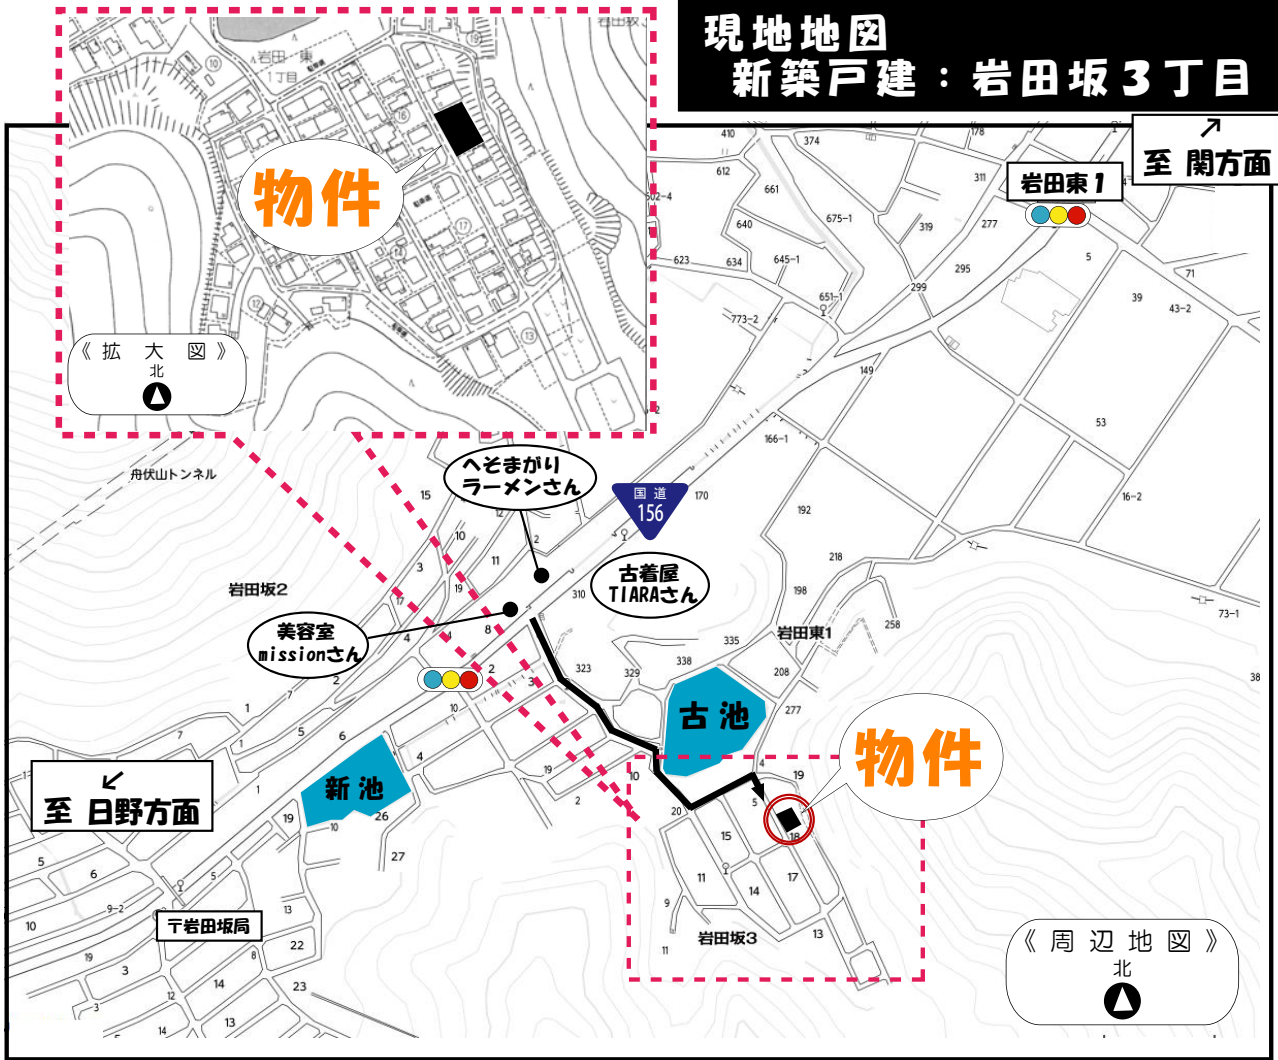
現地地図
新築戸建：岩田坂３丁目

↗
至 関方面

岩田東１

物件

《 拡 大 図 》
北

岩田東
1丁目

舟伏山トンネル

へそまがり
ラーメンさん

国道
156

古着屋
TIARAさん

美容室
missionさん

岩田坂2

岩田東1

古 池

新 池

物件

↙
至 日野方面

〒岩田坂局

岩田坂3

《 周 辺 地 図 》
北

410 374 612 661 675-1 311 277 319 640 295 5 71 623 634 645-1 651-1 299 39 43-2 773-2 149 53 166-1 16-2 15 12 170 192 10 2 218 3 11 198 73-1 310 19 17 4 8 258 335 338 323 329 208 2 38 1 7 5 6 277 10 4 19 5 18 20 15 19 10 26 27 17 11 14 9 13 5 6 10 9-2 13 22 3 8 19 12 14 23 13 14